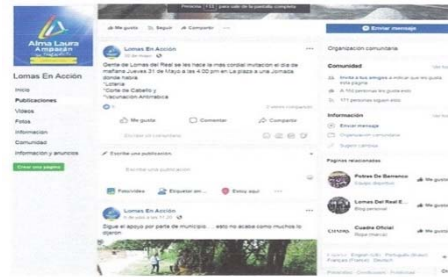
Presiona F11 para salir de la pantalla completa

Alma Laura Amparán

Lomas En Acción

Inicio
Publicaciones
Videos
Fotos
Información
Comunidad
Información y anuncios

Crear una página

Me gusta Seguir Compartir ...

Enviar mensaje

Lomas En Acción

Gente de Lomas del Real se les hace la mas cordial invitacion el dia de mañana Jueves 31 de Mayo a las 4:00 pm en La plaza a una Jornada donde habra
*Loteria
*Corte de Cabello y
*Vacunación Antirrabica

Me gusta Comentar Compartir

Escribe un comentario...

Escribe una publicación

Escribe una publicación...

Foto/video Etiquetar am... Estoy aquí ...

Lomas En Acción

Sigue el apoyo por parte de municipio.... esto no acaba como muchos lo dijeron

Organización comunitaria

Comunidad

Invita a tus amigos a indicar que les gusta esta página

A 110 personas les gusta esto

111 personas siguen esto

Información

Enviar mensaje

Organización comunitaria

Páginas relacionadas

Pobres De Banderas

Lomas Del Real E...

Cuadro Oficial

Me gusta

Español · English (US) · Português (Brasil) · Français (France) · Deutsch

Privacidad · Condiciones · Publicidad